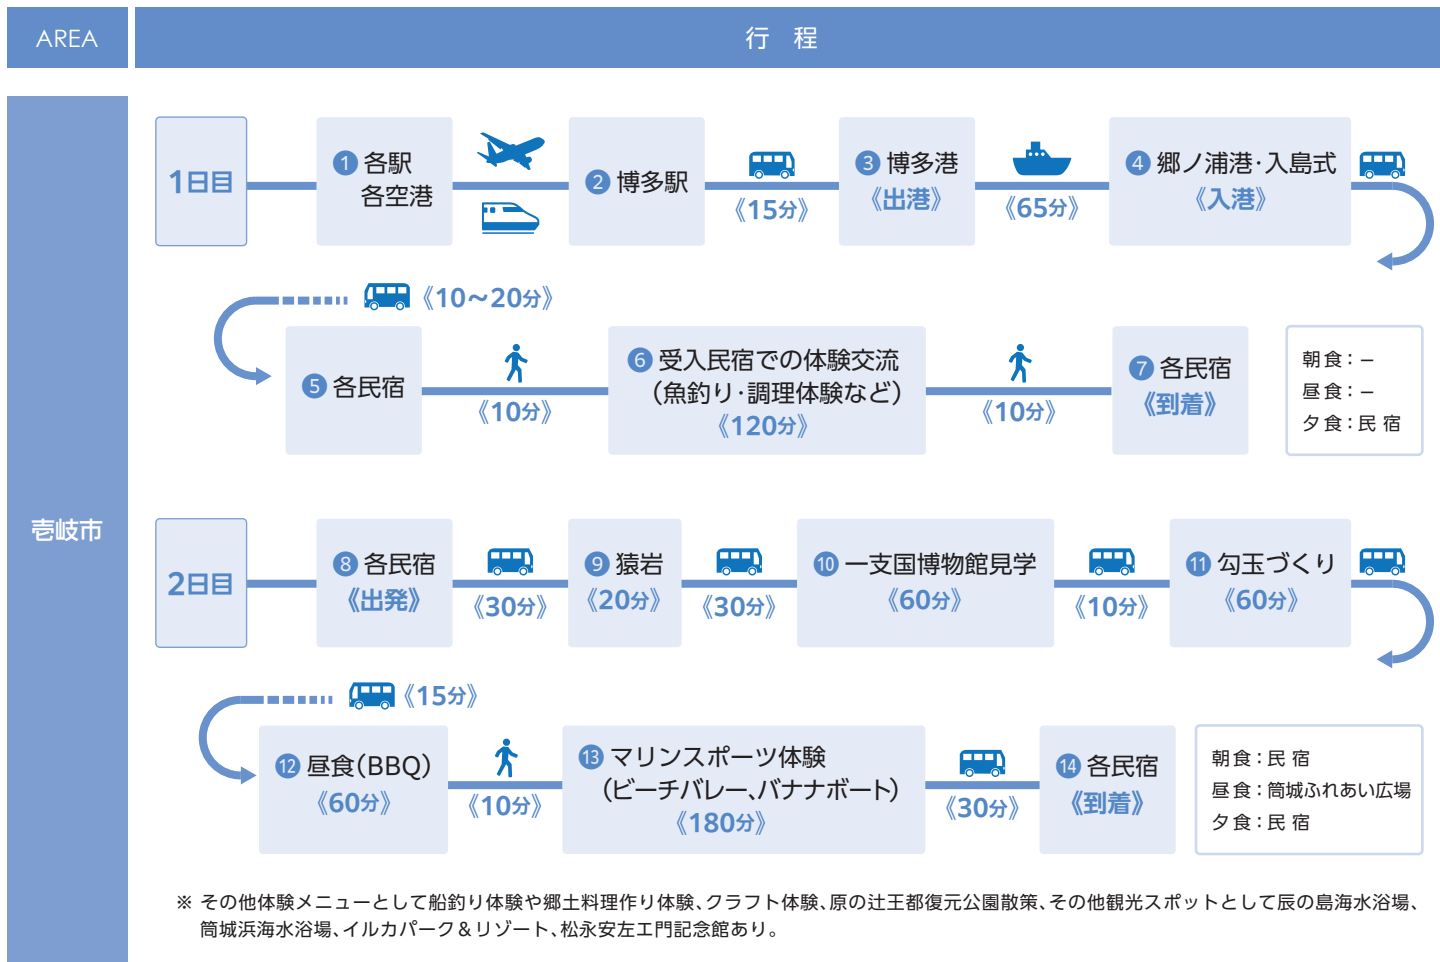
AREA

行 程

壱岐市

1日目

1 各駅 各空港

2 博多駅

《15分》

3 博多港 《出港》

《65分》

4 郷ノ浦港・入島式 《入港》

《10～20分》

5 各民宿

《10分》

6 受入民宿での体験交流 （魚釣り・調理体験など） 《120分》

《10分》

7 各民宿 《到着》

朝食：－
昼食：－
夕食：民 宿

2日目

8 各民宿 《出発》

《30分》

9 猿岩 《20分》

《30分》

10 一支国博物館見学 《60分》

《10分》

11 勾玉づくり 《60分》

《15分》

12 昼食(BBQ) 《60分》

《10分》

13 マリンスポーツ体験 （ビーチバレー、バナナボート） 《180分》

《30分》

14 各民宿 《到着》

朝食：民 宿
昼食：筒城ふれあい広場
夕食：民 宿

※ その他体験メニューとして船釣り体験や郷土料理作り体験、クラフト体験、原の辻王都復元公園散策、その他観光スポットとして辰の島海水浴場、筒城浜海水浴場、イルカパーク＆リゾート、松永安左エ門記念館あり。